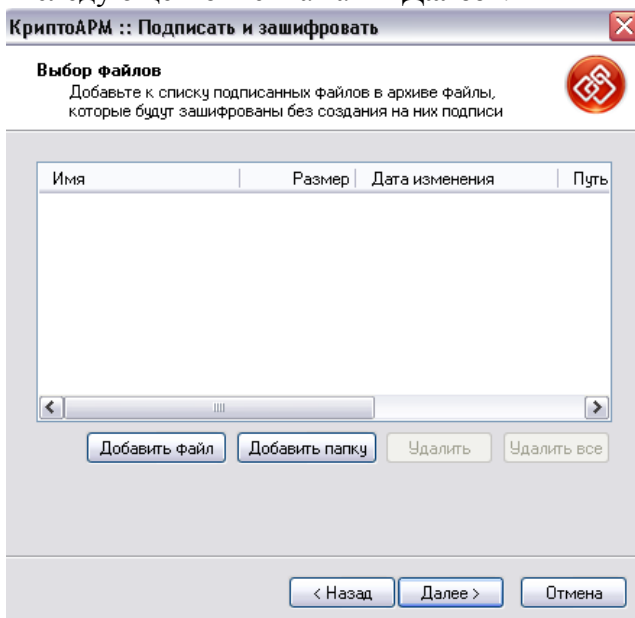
КриптоАРМ :: Подписать и зашифровать

Выбор файлов
Добавьте к списку подписанных файлов в архиве файлы, которые будут зашифрованы без создания на них подписи

| Имя | Размер | Дата изменения | Путь |
|---|---|---|---|

Добавить файл
Добавить папку
Удалить
Удалить все

< Назад
Далее >
Отмена